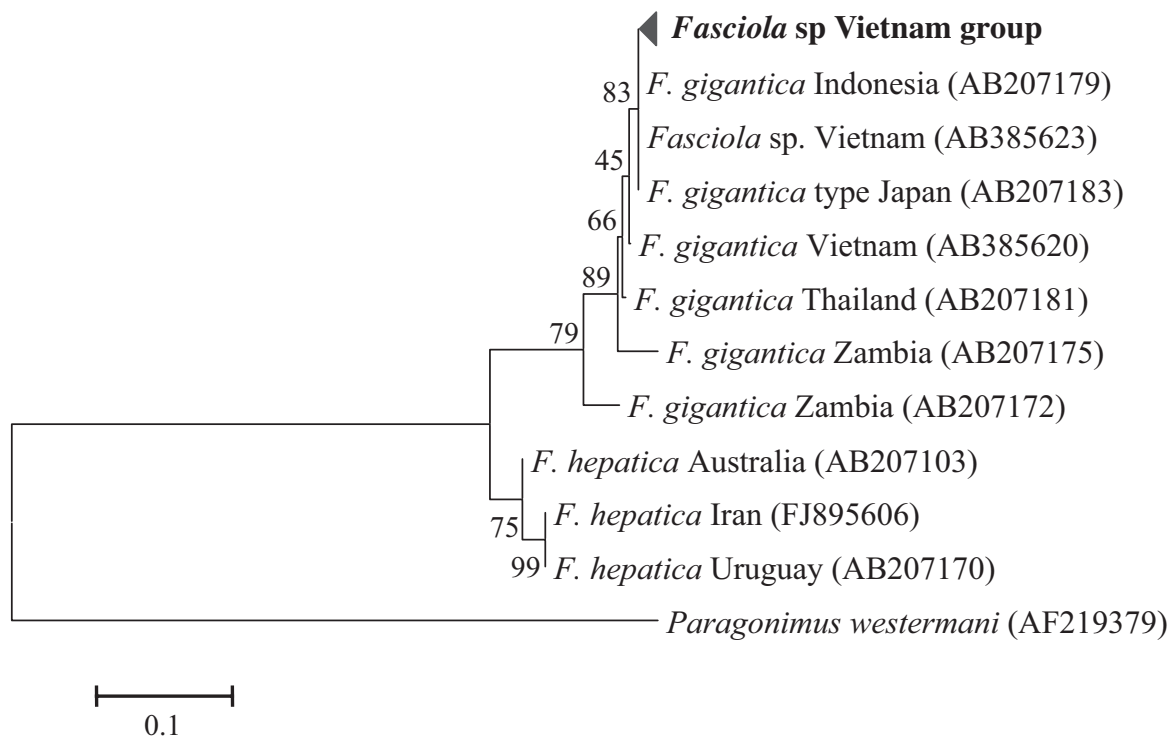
Fasciola sp Vietnam group
83
F. gigantica Indonesia (AB207179)
Fasciola sp. Vietnam (AB385623)
45
F. gigantica type Japan (AB207183)
66
F. gigantica Vietnam (AB385620)
89
F. gigantica Thailand (AB207181)
79
F. gigantica Zambia (AB207175)
F. gigantica Zambia (AB207172)
F. hepatica Australia (AB207103)
75
F. hepatica Iran (FJ895606)
99
F. hepatica Uruguay (AB207170)
Paragonimus westermani (AF219379)
0.1